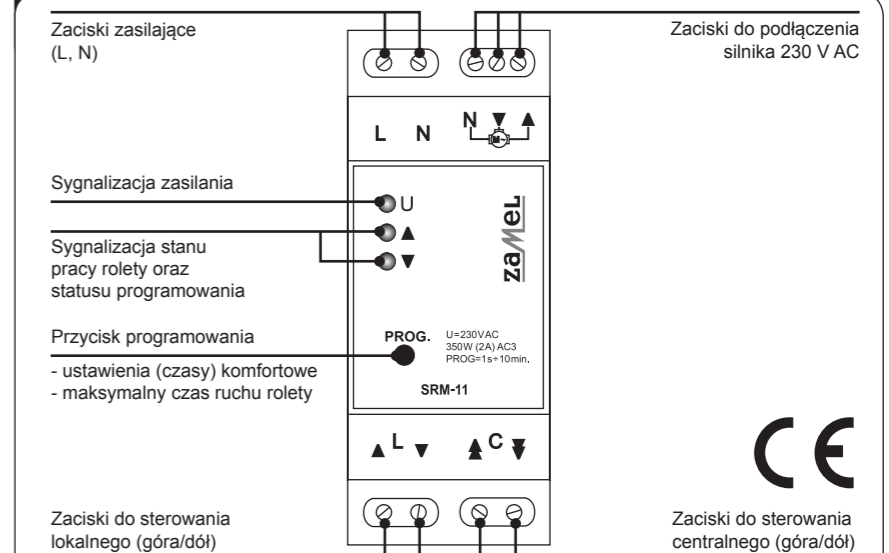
Zaciski zasilające (L, N)

Zaciski do podłączenia silnika 230 V AC

L N

N ▼ ▲

M

Sygnalizacja zasilania

U

Sygnalizacja stanu pracy rolety oraz statusu programowania

▲

▼

zamel

Przycisk programowania

- ustawienia (czasy) komfortowe
- maksymalny czas ruchu rolety

PROG.

U=230VAC
350W (2A) AC3
PROG=1s÷10min.

SRM-11

▲ L ▼

▲ C ▼

CE

Zaciski do sterowania lokalnego (góra/dół)

Zaciski do sterowania centralnego (góra/dół)